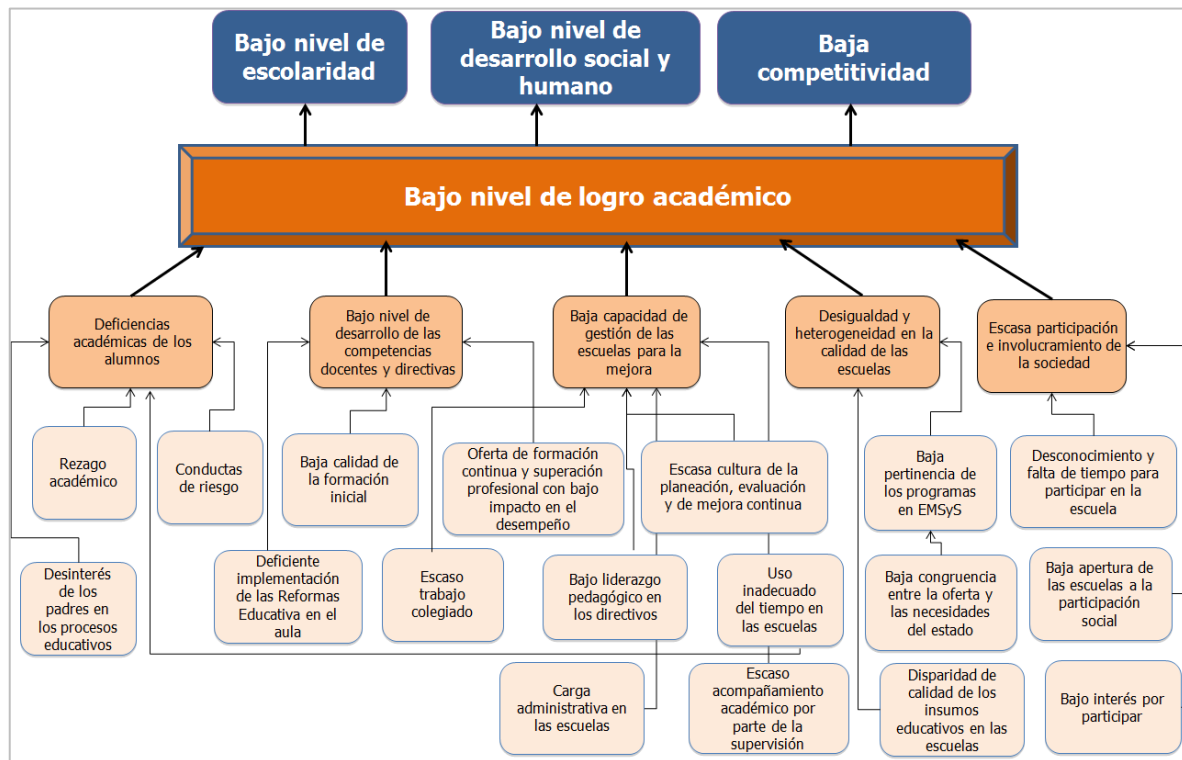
Bajo nivel de escolaridad

Bajo nivel de desarrollo social y humano

Baja competitividad

Bajo nivel de logro académico

Deficiencias académicas de los alumnos

Bajo nivel de desarrollo de las competencias docentes y directivas

Baja capacidad de gestión de las escuelas para la mejora

Desigualdad y heterogeneidad en la calidad de las escuelas

Escasa participación e involucramiento de la sociedad

Rezago académico

Conductas de riesgo

Baja calidad de la formación inicial

Oferta de formación continua y superación profesional con bajo impacto en el desempeño

Escasa cultura de la planeación, evaluación y de mejora continua

Baja pertinencia de los programas en EMSyS

Desconocimiento y falta de tiempo para participar en la escuela

Desinterés de los padres en los procesos educativos

Deficiente implementación de las Reformas Educativa en el aula

Escaso trabajo colegiado

Bajo liderazgo pedagógico en los directivos

Uso inadecuado del tiempo en las escuelas

Baja congruencia entre la oferta y las necesidades del estado

Baja apertura de las escuelas a la participación social

Carga administrativa en las escuelas

Escaso acompañamiento académico por parte de la supervisión

Disparidad de calidad de los insumos educativos en las escuelas

Bajo interés por participar